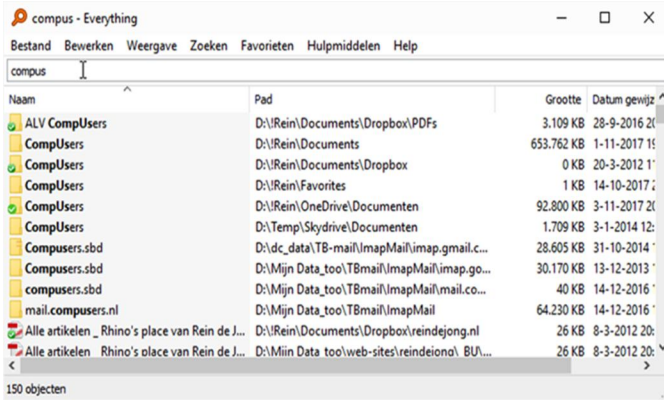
compus - Everything

Bestand Bewerken Weergave Zoeken Favorieten Hulpmiddelen Help

compus

| Naam | Pad | Grootte | Datum gewijz |
|---|---|---|---|
| ALV CompUsers | D:\!Rein\Documents\Dropbox\PDFs | 3.109 KB | 28-9-2016 2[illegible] |
| CompUsers | D:\!Rein\Documents | 653.762 KB | 1-11-2017 1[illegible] |
| CompUsers | D:\!Rein\Documents\Dropbox | 0 KB | 20-3-2012 1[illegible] |
| CompUsers | D:\!Rein\Favorites | 1 KB | 14-10-2017 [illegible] |
| CompUsers | D:\!Rein\OneDrive\Documenten | 92.800 KB | 3-11-2017 2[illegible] |
| CompUsers | D:\Temp\Skydrive\Documenten | 1.709 KB | 3-1-2014 12:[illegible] |
| Compusers.sbd | D:\dc_data\TB-mail\ImapMail\imap.gmail.c... | 28.605 KB | 31-10-2014 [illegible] |
| Compusers.sbd | D:\Mijn Data_too\TBmail\ImapMail\imap.go... | 30.170 KB | 13-12-2013 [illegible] |
| compusers.sbd | D:\Mijn Data_too\TBmail\ImapMail\mail.co... | 40 KB | 14-12-2016 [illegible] |
| mail.compusers.nl | D:\Mijn Data_too\TBmail\ImapMail | 64.230 KB | 14-12-2016 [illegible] |
| Alle artikelen _ Rhino's place van Rein de J... | D:\!Rein\Documents\Dropbox\reindejong.nl | 26 KB | 8-3-2012 20:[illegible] |
| Alle artikelen _ Rhino's place van Rein de J... | D:\Mijn Data_too\web-sites\reindejong\_BU\... | 26 KB | 8-3-2012 20:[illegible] |

150 objecten